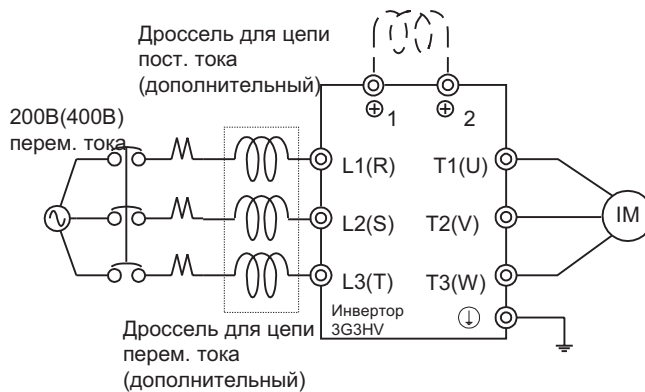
Дроссель для цепи пост. тока (дополнительный)

200В(400В) перем. тока

$\oplus_1$

$\oplus_2$

L1(R)

L2(S)

L3(T)

T1(U)

T2(V)

T3(W)

IM

Инвертор 3G3HV

Дроссель для цепи перем. тока (дополнительный)